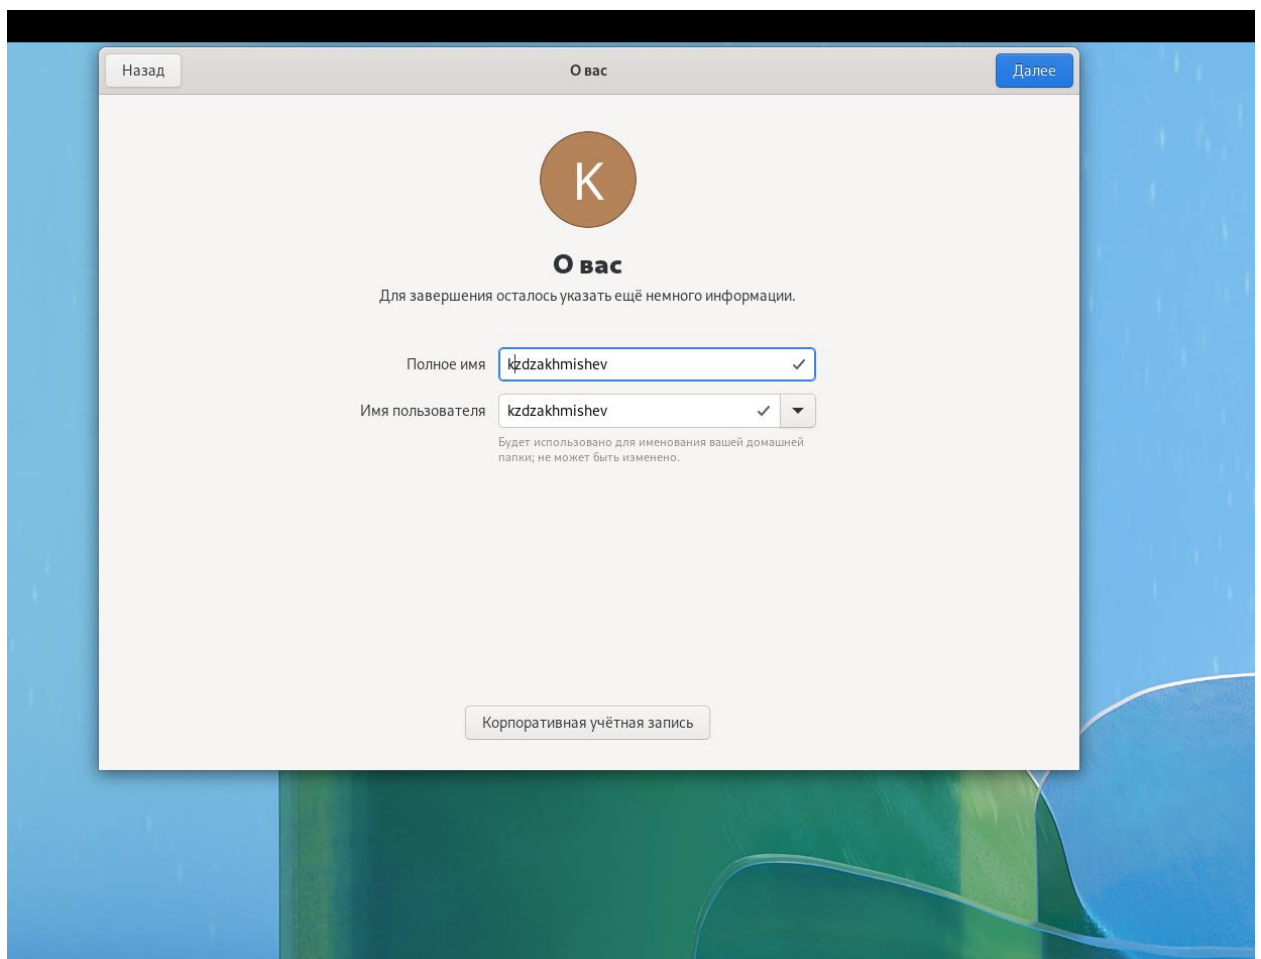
Назад

О вас

Далее

K

О вас

Для завершения осталось указать ещё немного информации.

Полное имя kzdzakhmishev

Имя пользователя kzdzakhmishev

Будет использовано для именования вашей домашней папки; не может быть изменено.

Корпоративная учётная запись